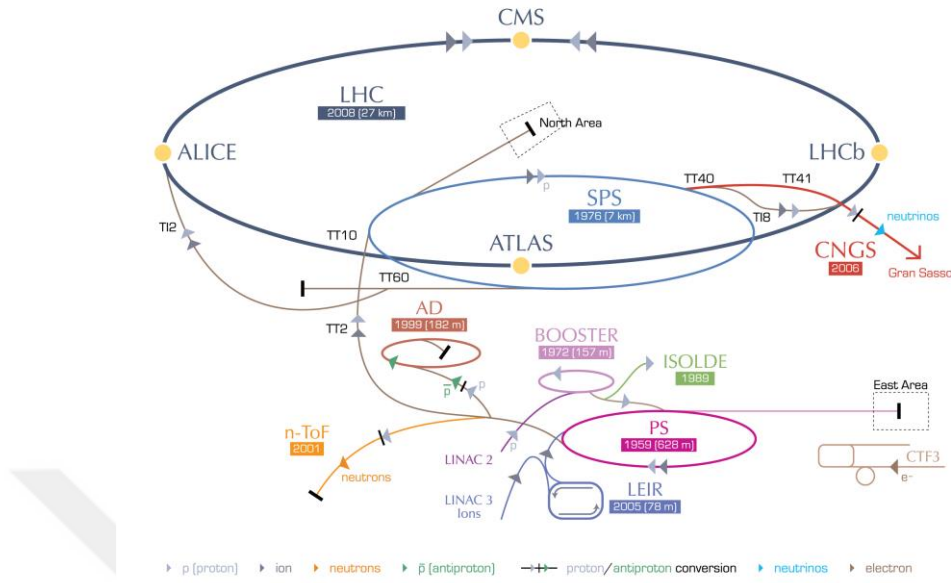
CMS

LHC
2008 (27 km)

North Area

ALICE

LHCb

p

SPS
1976 (7 km)

TT40

TT41

neutrinos

TI8

TI2

TT10

ATLAS

CNGS
2006

Gran Sasso

TT60

AD
1999 (182 m)

TT2

BOOSTER
1972 (157 m)

ISOLDE
1989

$\bar{p}$

p

East Area

n-ToF
2001

PS
1959 (628 m)

LINAC 2

p

neutrons

CTF3

e⁻

LINAC 3
Ions

LEIR
2005 (78 m)

p (proton)   ion   neutrons   $\bar{p}$ (antiproton)   proton/antiproton conversion   neutrinos   electron